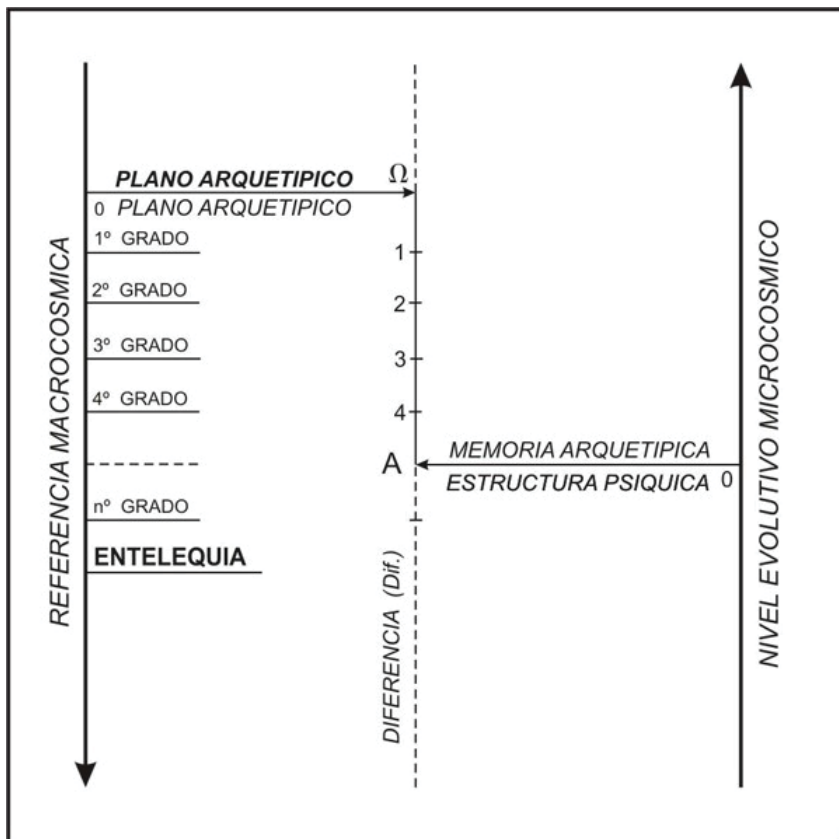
REFERENCIA MACROCOSMICA

PLANO ARQUETIPICO

0 PLANO ARQUETIPICO

1º GRADO

2º GRADO

3º GRADO

4º GRADO

nº GRADO

ENTELEQUIA

$\Omega$

1

2

3

4

A

DIFERENCIA (Dif.)

MEMORIA ARQUETIPICA

ESTRUCTURA PSIQUICA 0

NIVEL EVOLUTIVO MICROCOSMICO